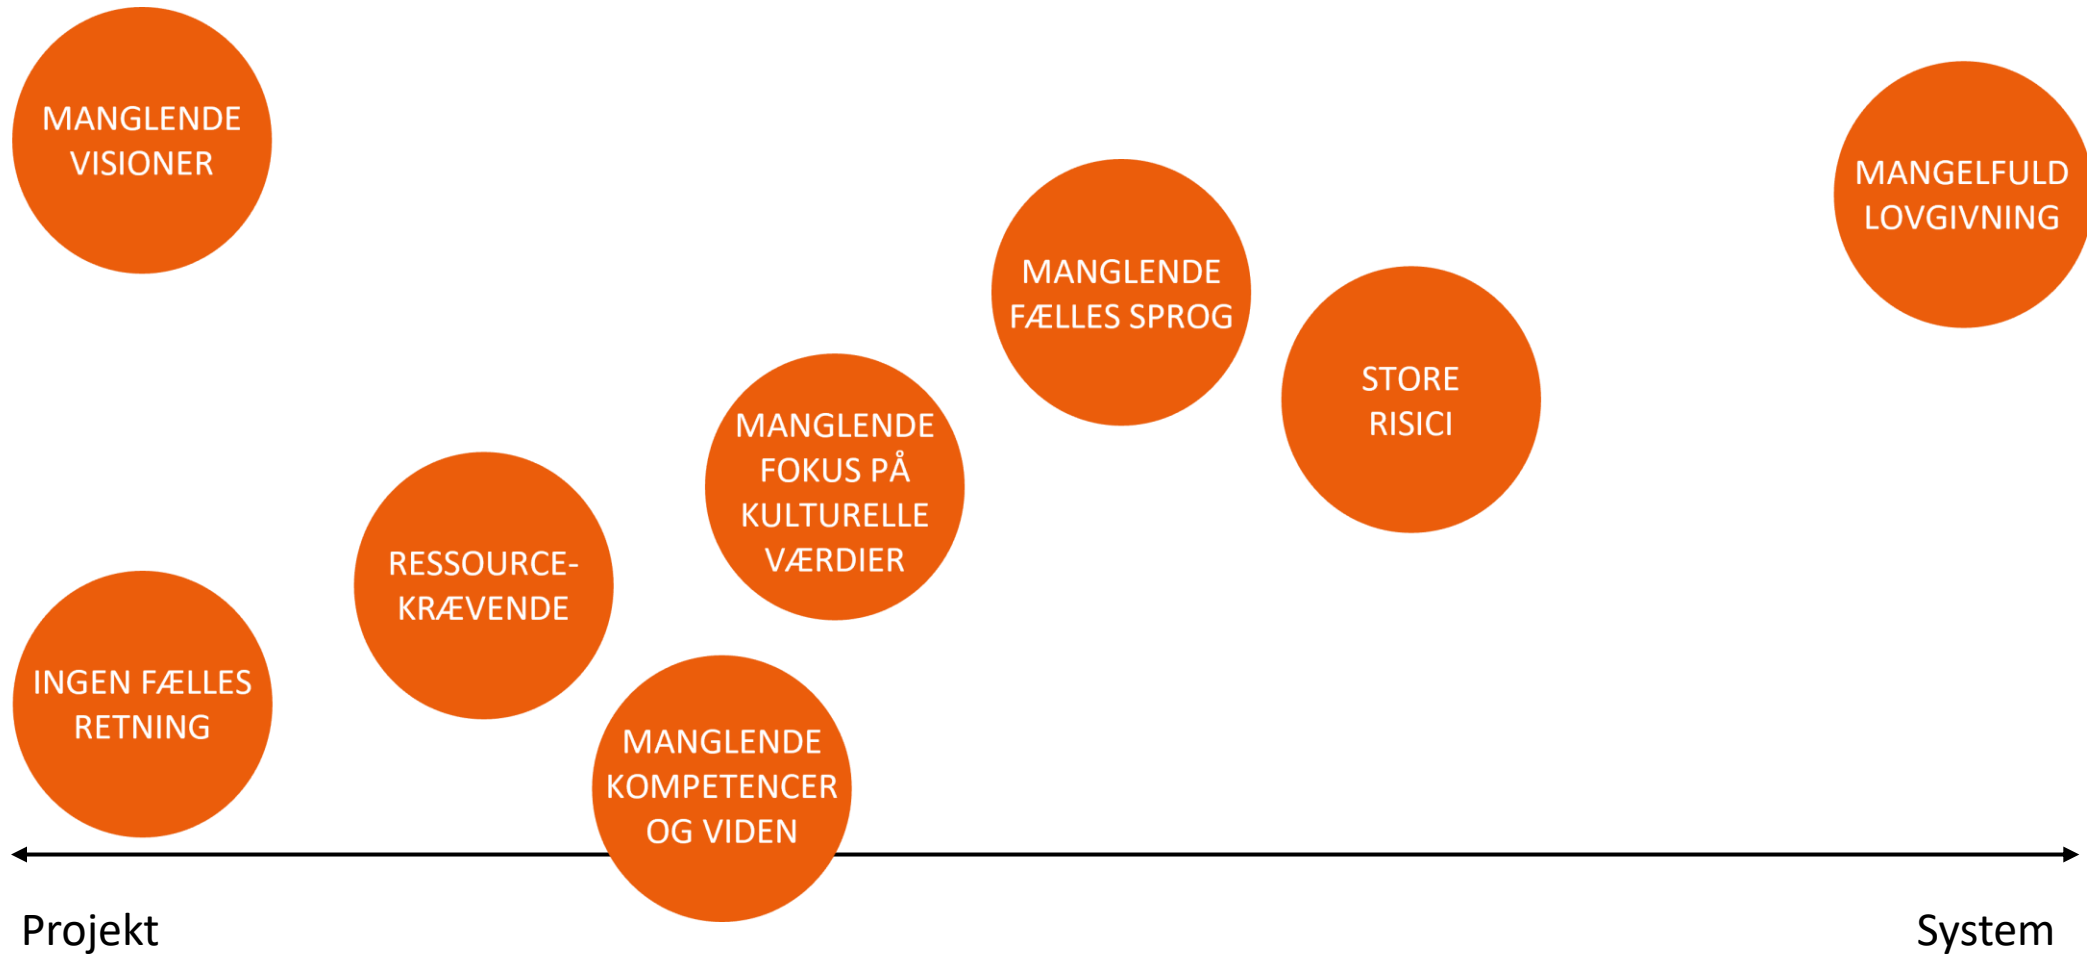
MANGLENDE VISIONER

MANGELFULD LOVGIVNING

MANGLENDE FÆLLES SPROG

STORE RISICI

MANGLENDE FOKUS PÅ KULTURELLE VÆRDIER

RESSOURCE-KRÆVENDE

INGEN FÆLLES RETNING

MANGLENDE KOMPETENCER OG VIDEN

Projekt

System